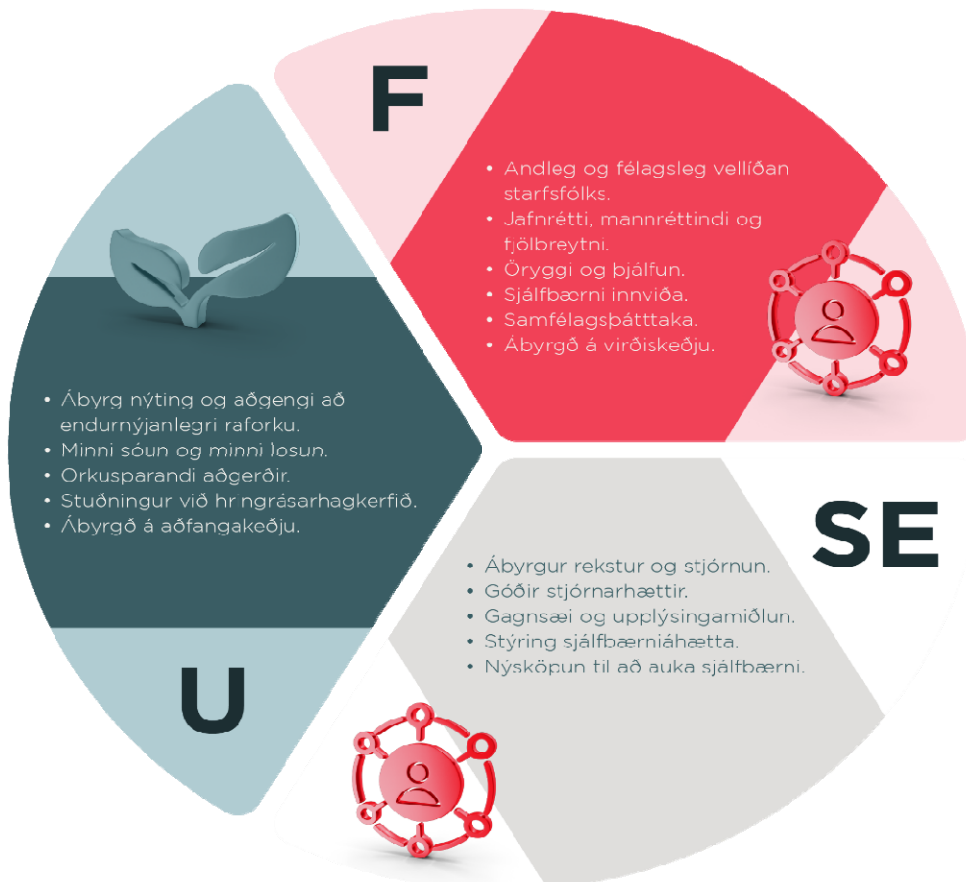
F

• Andleg og félagsleg vellíðan starfsfólks.
• Jafnrétti, mannréttindi og fjölbreytni.
• Öryggi og þjálfun.
• Sjálfbærni innviða.
• Samfélagsþátttaka.
• Ábyrgð á virðiskeðju.

• Ábyrg nýting og aðgengi að endurnýjanlegri raforku.
• Minni sóun og minni losun.
• Orkusparandi aðgerðir.
• Stuðningur við hringrásarhagkerfið.
• Ábyrgð á aðfangakeðju.

SE

• Ábyrgur rekstur og stjórnun.
• Góðir stjórnarhættir.
• Gagnsæi og upplýsingamiðlun.
• Stýring sjálfbærniáhætta.
• Nýsköpun til að auka sjálfbærni.

U